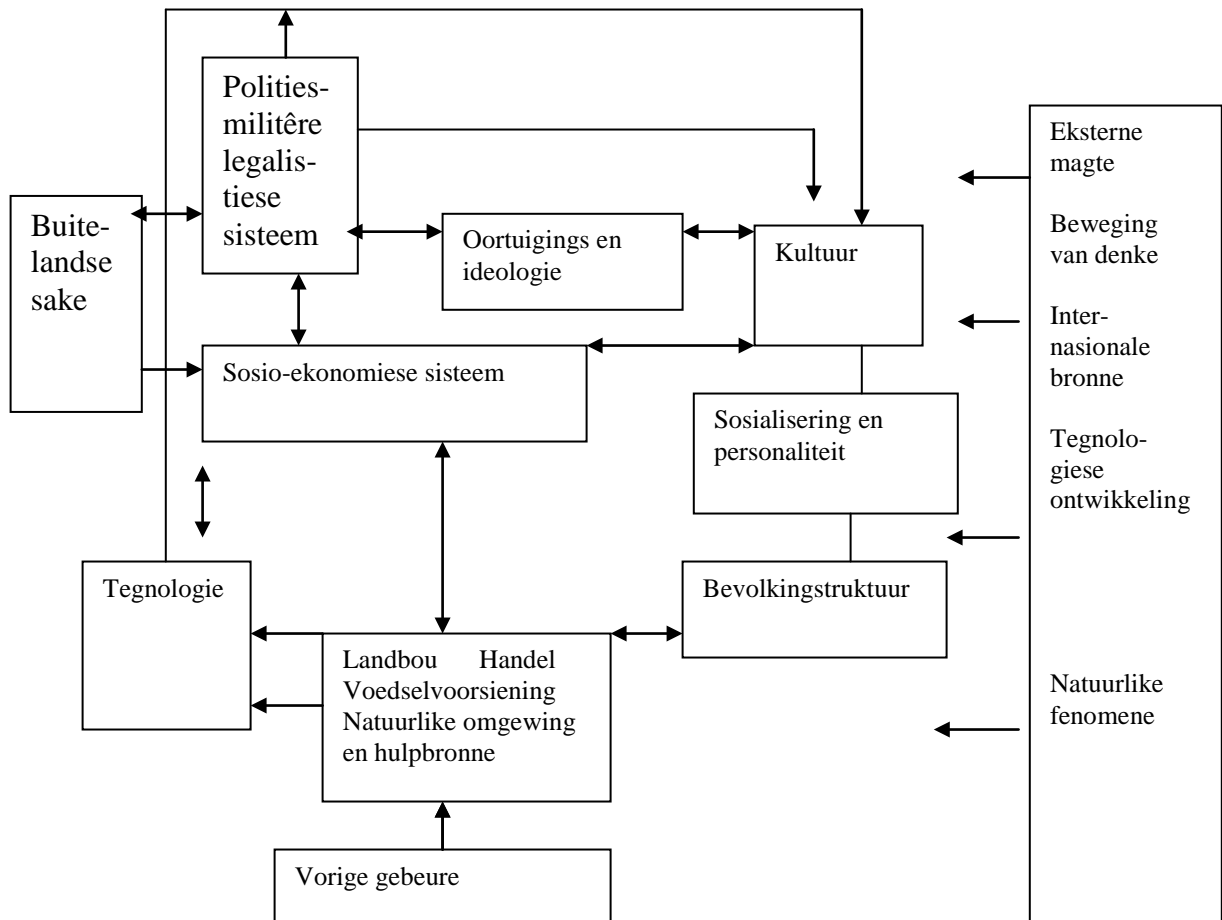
Polities-militêre legalistiese sisteem

Buitelandse sake

Oortuigings en ideologie

Kultuur

Sosio-ekonomiese sisteem

Sosialisering en personaliteit

Tegnologie

Bevolkingstruktuur

Landbou Handel Voedselvoorsiening Natuurlike omgewing en hulpbronne

Vorige gebeure

Eksterne magte

Beweging van denke

Internasionale bronne

Tegnologiese ontwikkeling

Natuurlike fenomene